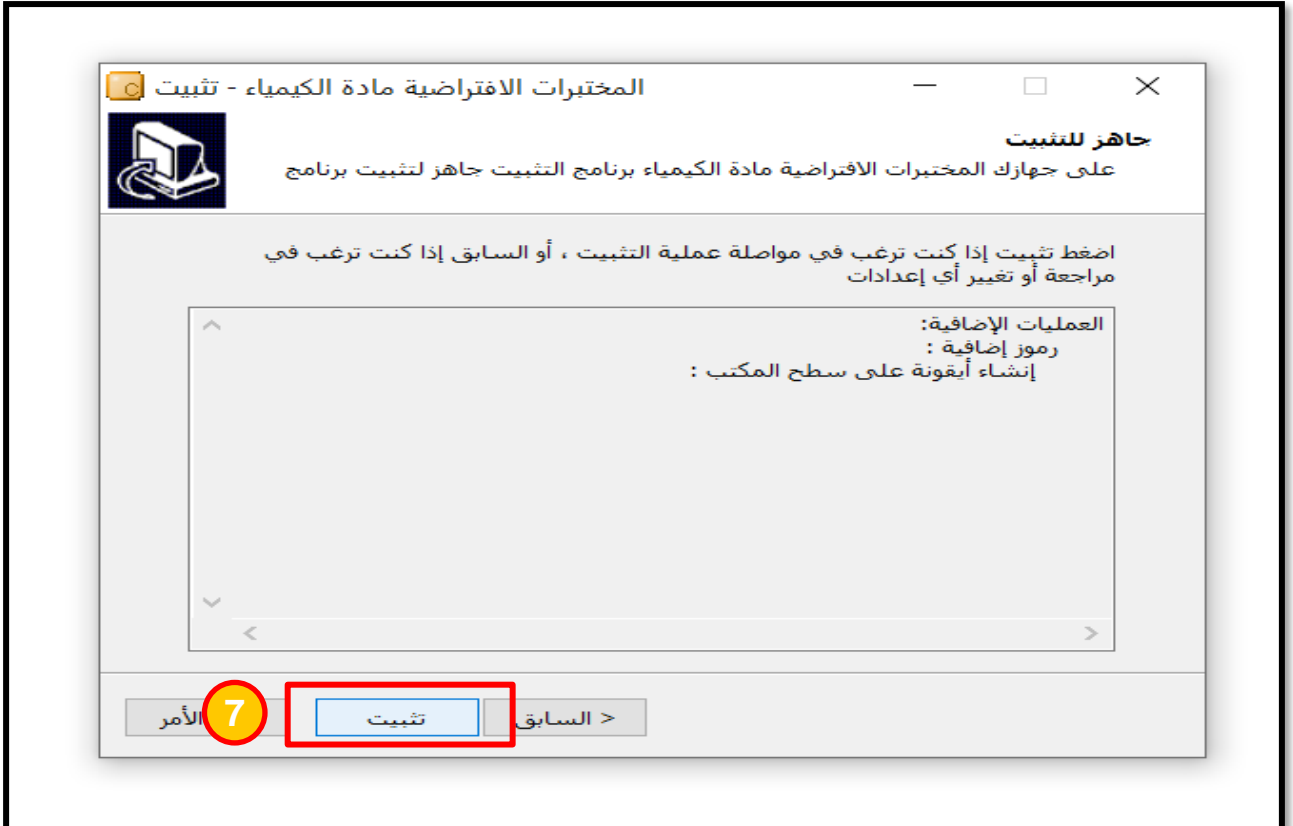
المختبرات الافتراضية مادة الكيمياء - تثبيت

جاهز للتثبيت

برنامج التثبيت جاهز لتثبيت برنامج المختبرات الافتراضية مادة الكيمياء على جهازك

اضغط تثبيت إذا كنت ترغب في مواصلة عملية التثبيت ، أو السابق إذا كنت ترغب في مراجعة أو تغيير أي إعدادات

العمليات الإضافية:
رموز إضافية :
إنشاء أيقونة على سطح المكتب :

< السابق
تثبيت
7
الأمر